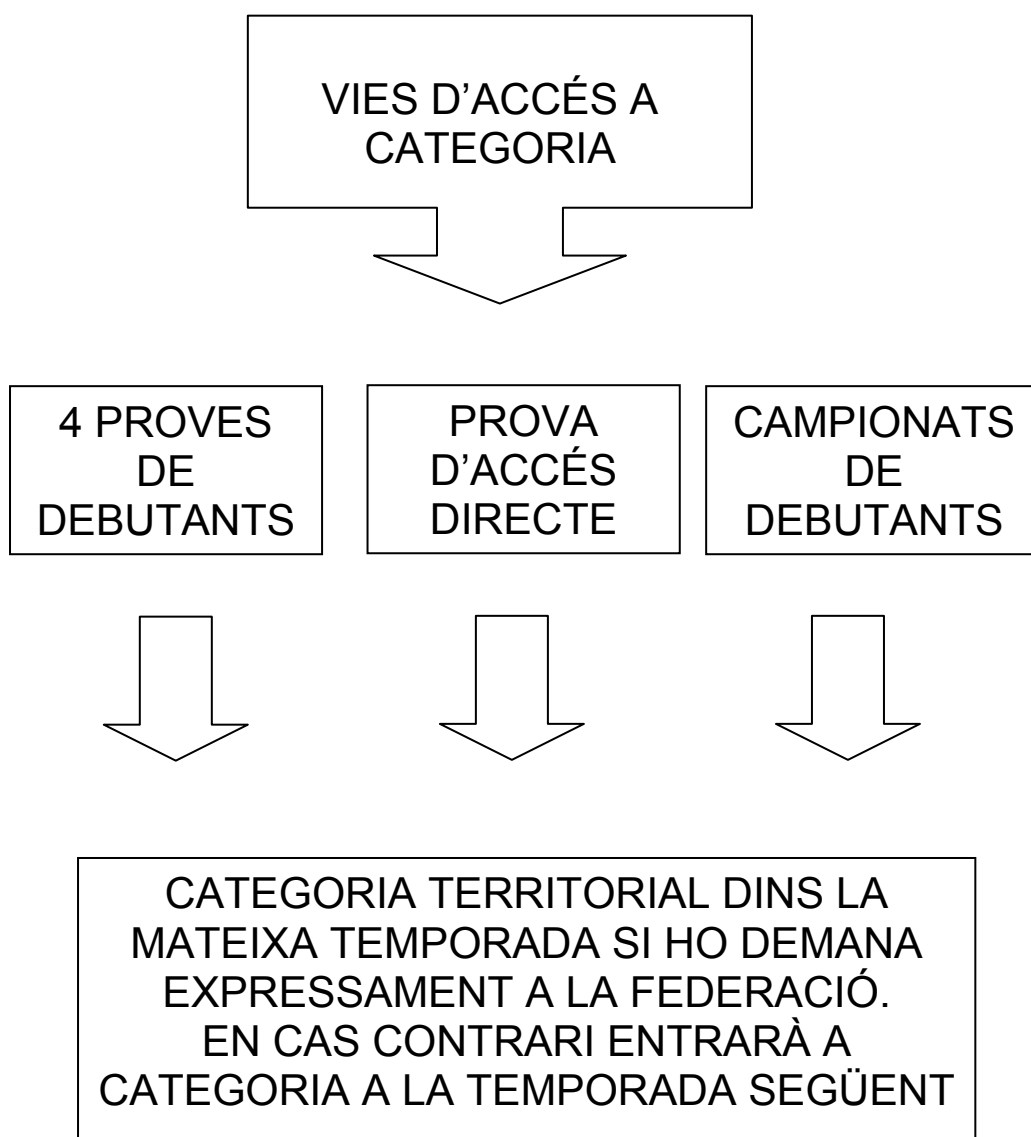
VIES D'ACCÉS A CATEGORIA

4 PROVES DE DEBUTANTS

PROVA D'ACCÉS DIRECTE

CAMPIONATS DE DEBUTANTS

CATEGORIA TERRITORIAL DINS LA MATEIXA TEMPORADA SI HO DEMANA EXPRESSAMENT A LA FEDERACIÓ.
EN CAS CONTRARI ENTRARÀ A CATEGORIA A LA TEMPORADA SEGÜENT